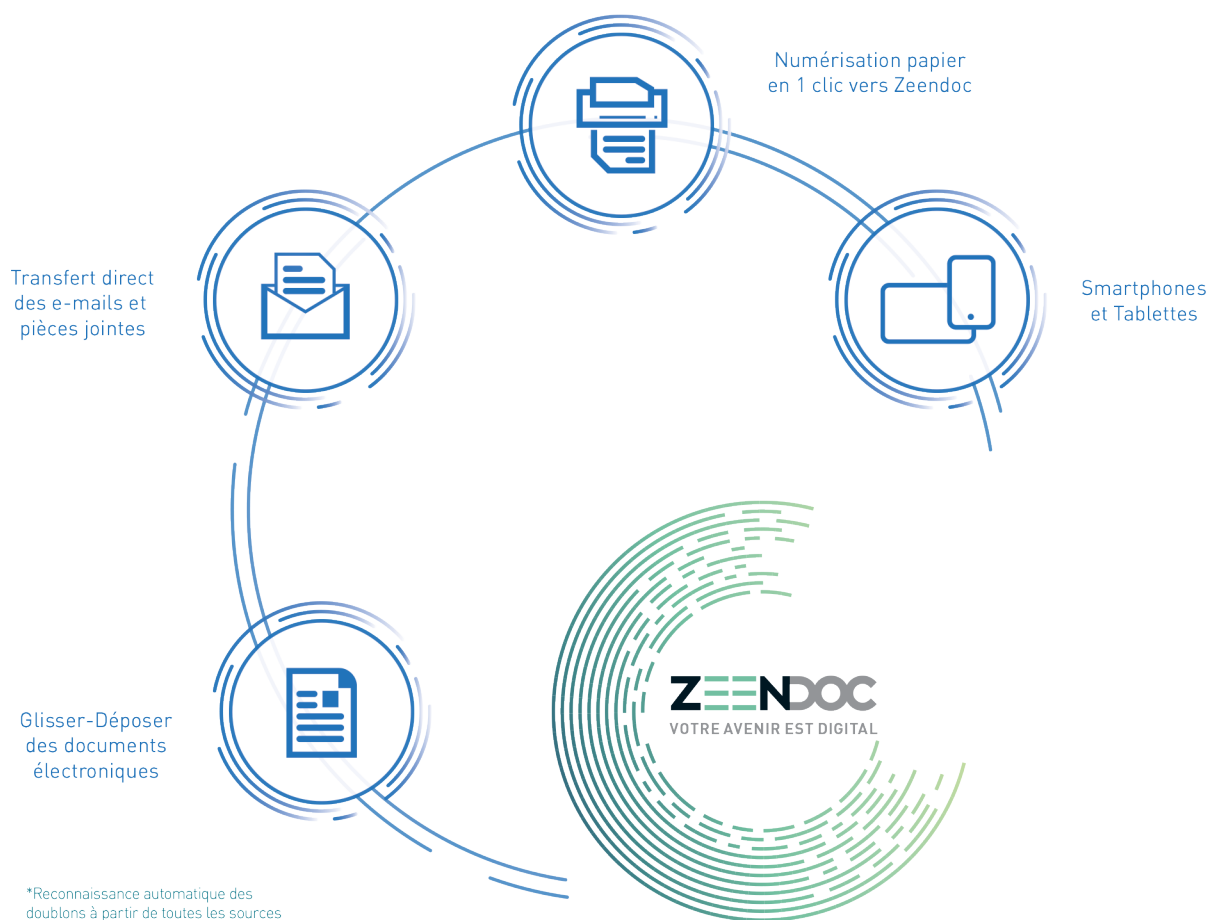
Numérisation papier en 1 clic vers Zeendoc

Transfert direct des e-mails et pièces jointes

Smartphones et Tablettes

Glisser-Déposer des documents électroniques

ZEENDOC
VOTRE AVENIR EST DIGITAL

*Reconnaissance automatique des doublons à partir de toutes les sources